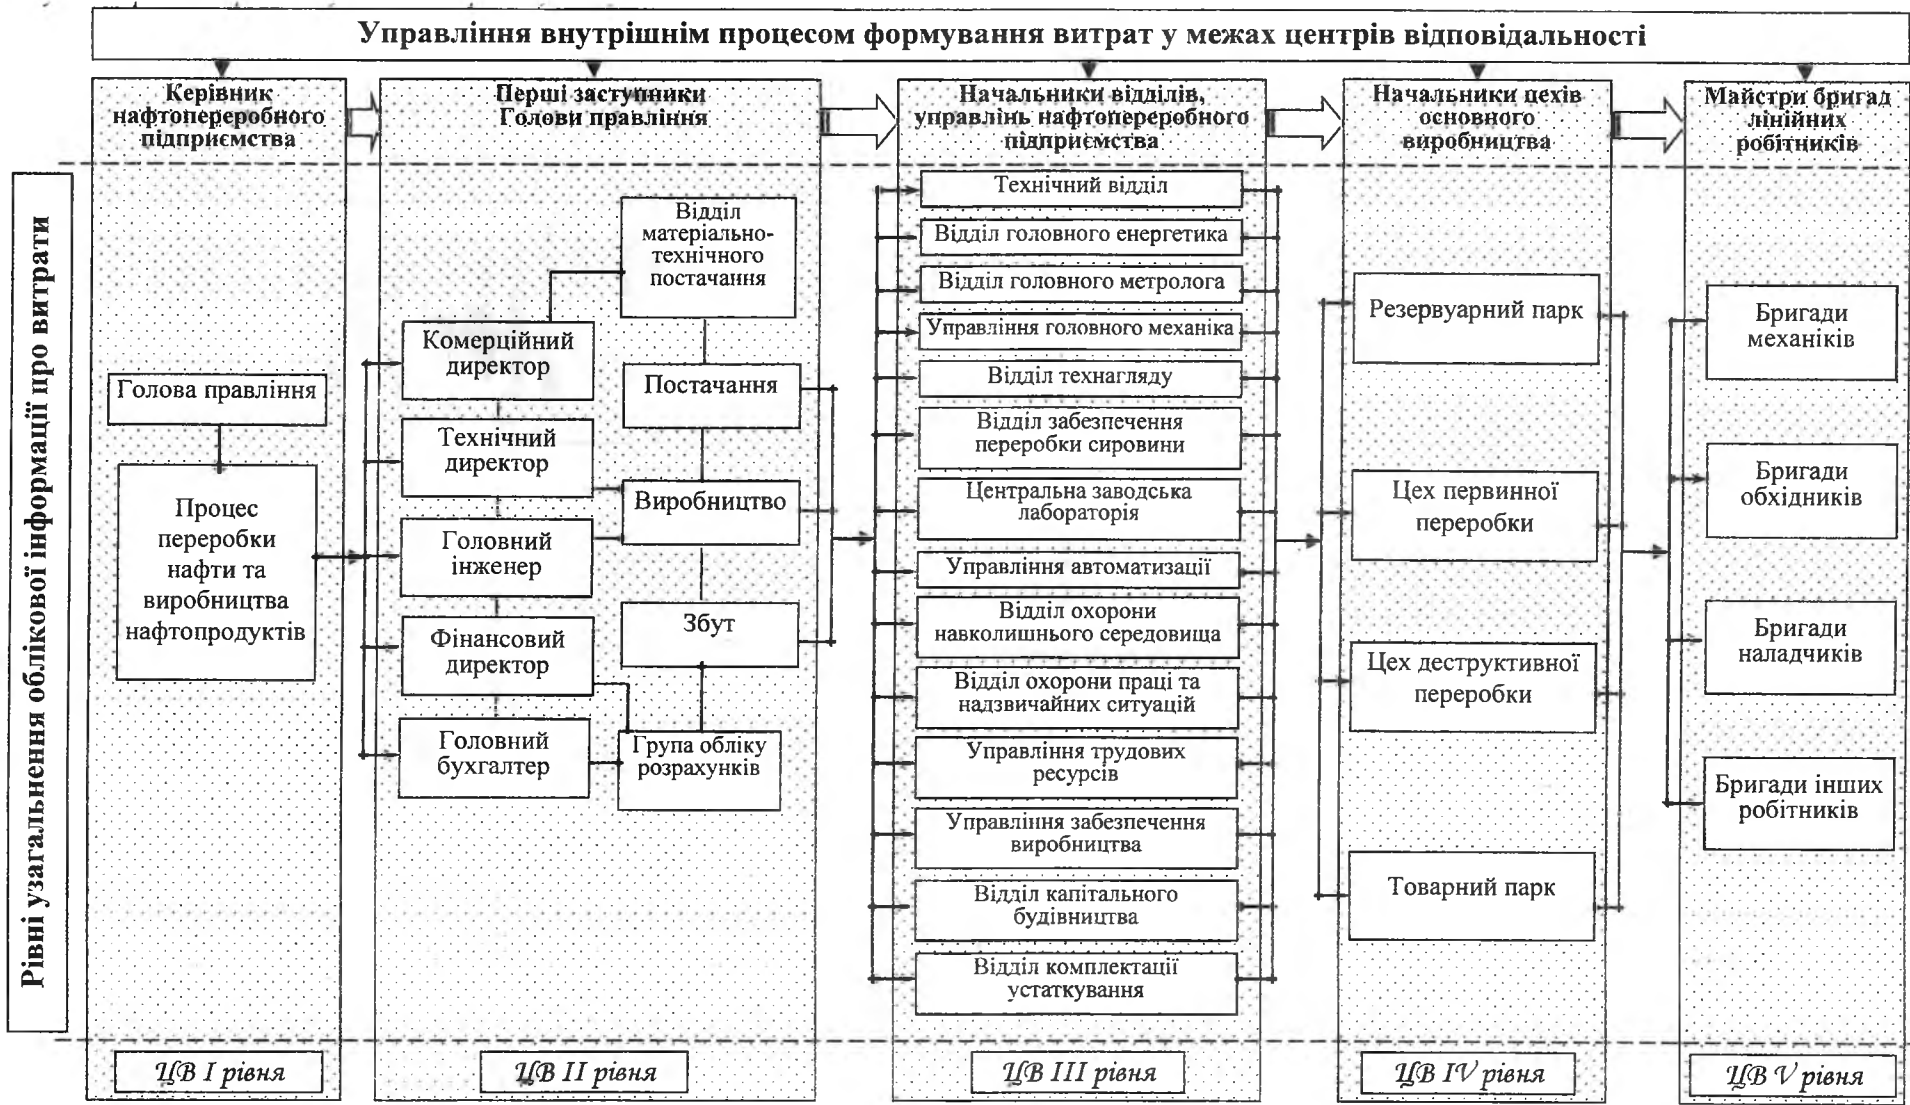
Управління внутрішнім процесом формування витрат у межах центрів відповідальності

Рівні узагальнення облікової інформації про витрати

Керівник нафтопереробного підприємства

Голова правління

Процес переробки нафти та виробництва нафтопродуктів

ЦВ I рівня

Перші заступники Голови правління

Відділ матеріально-технічного постачання

Комерційний директор

Постачання

Технічний директор

Виробництво

Головний інженер

Фінансовий директор

Збут

Головний бухгалтер

Група обліку розрахунків

ЦВ II рівня

Начальники відділів, управлінь нафтопереробного підприємства

Технічний відділ

Відділ головного енергетика

Відділ головного метролога

Управління головного механіка

Відділ технагляду

Відділ забезпечення переробки сировини

Центральна заводська лабораторія

Управління автоматизації

Відділ охорони навколишнього середовища

Відділ охорони праці та надзвичайних ситуацій

Управління трудових ресурсів

Управління забезпечення виробництва

Відділ капітального будівництва

Відділ комплектації устаткування

ЦВ III рівня

Начальники цехів основного виробництва

Резервуарний парк

Цех первинної переробки

Цех деструктивної переробки

Товарний парк

ЦВ IV рівня

Майстри бригад лінійних робітників

Бригади механіків

Бригади обхідників

Бригади наладчиків

Бригади інших робітників

ЦВ V рівня